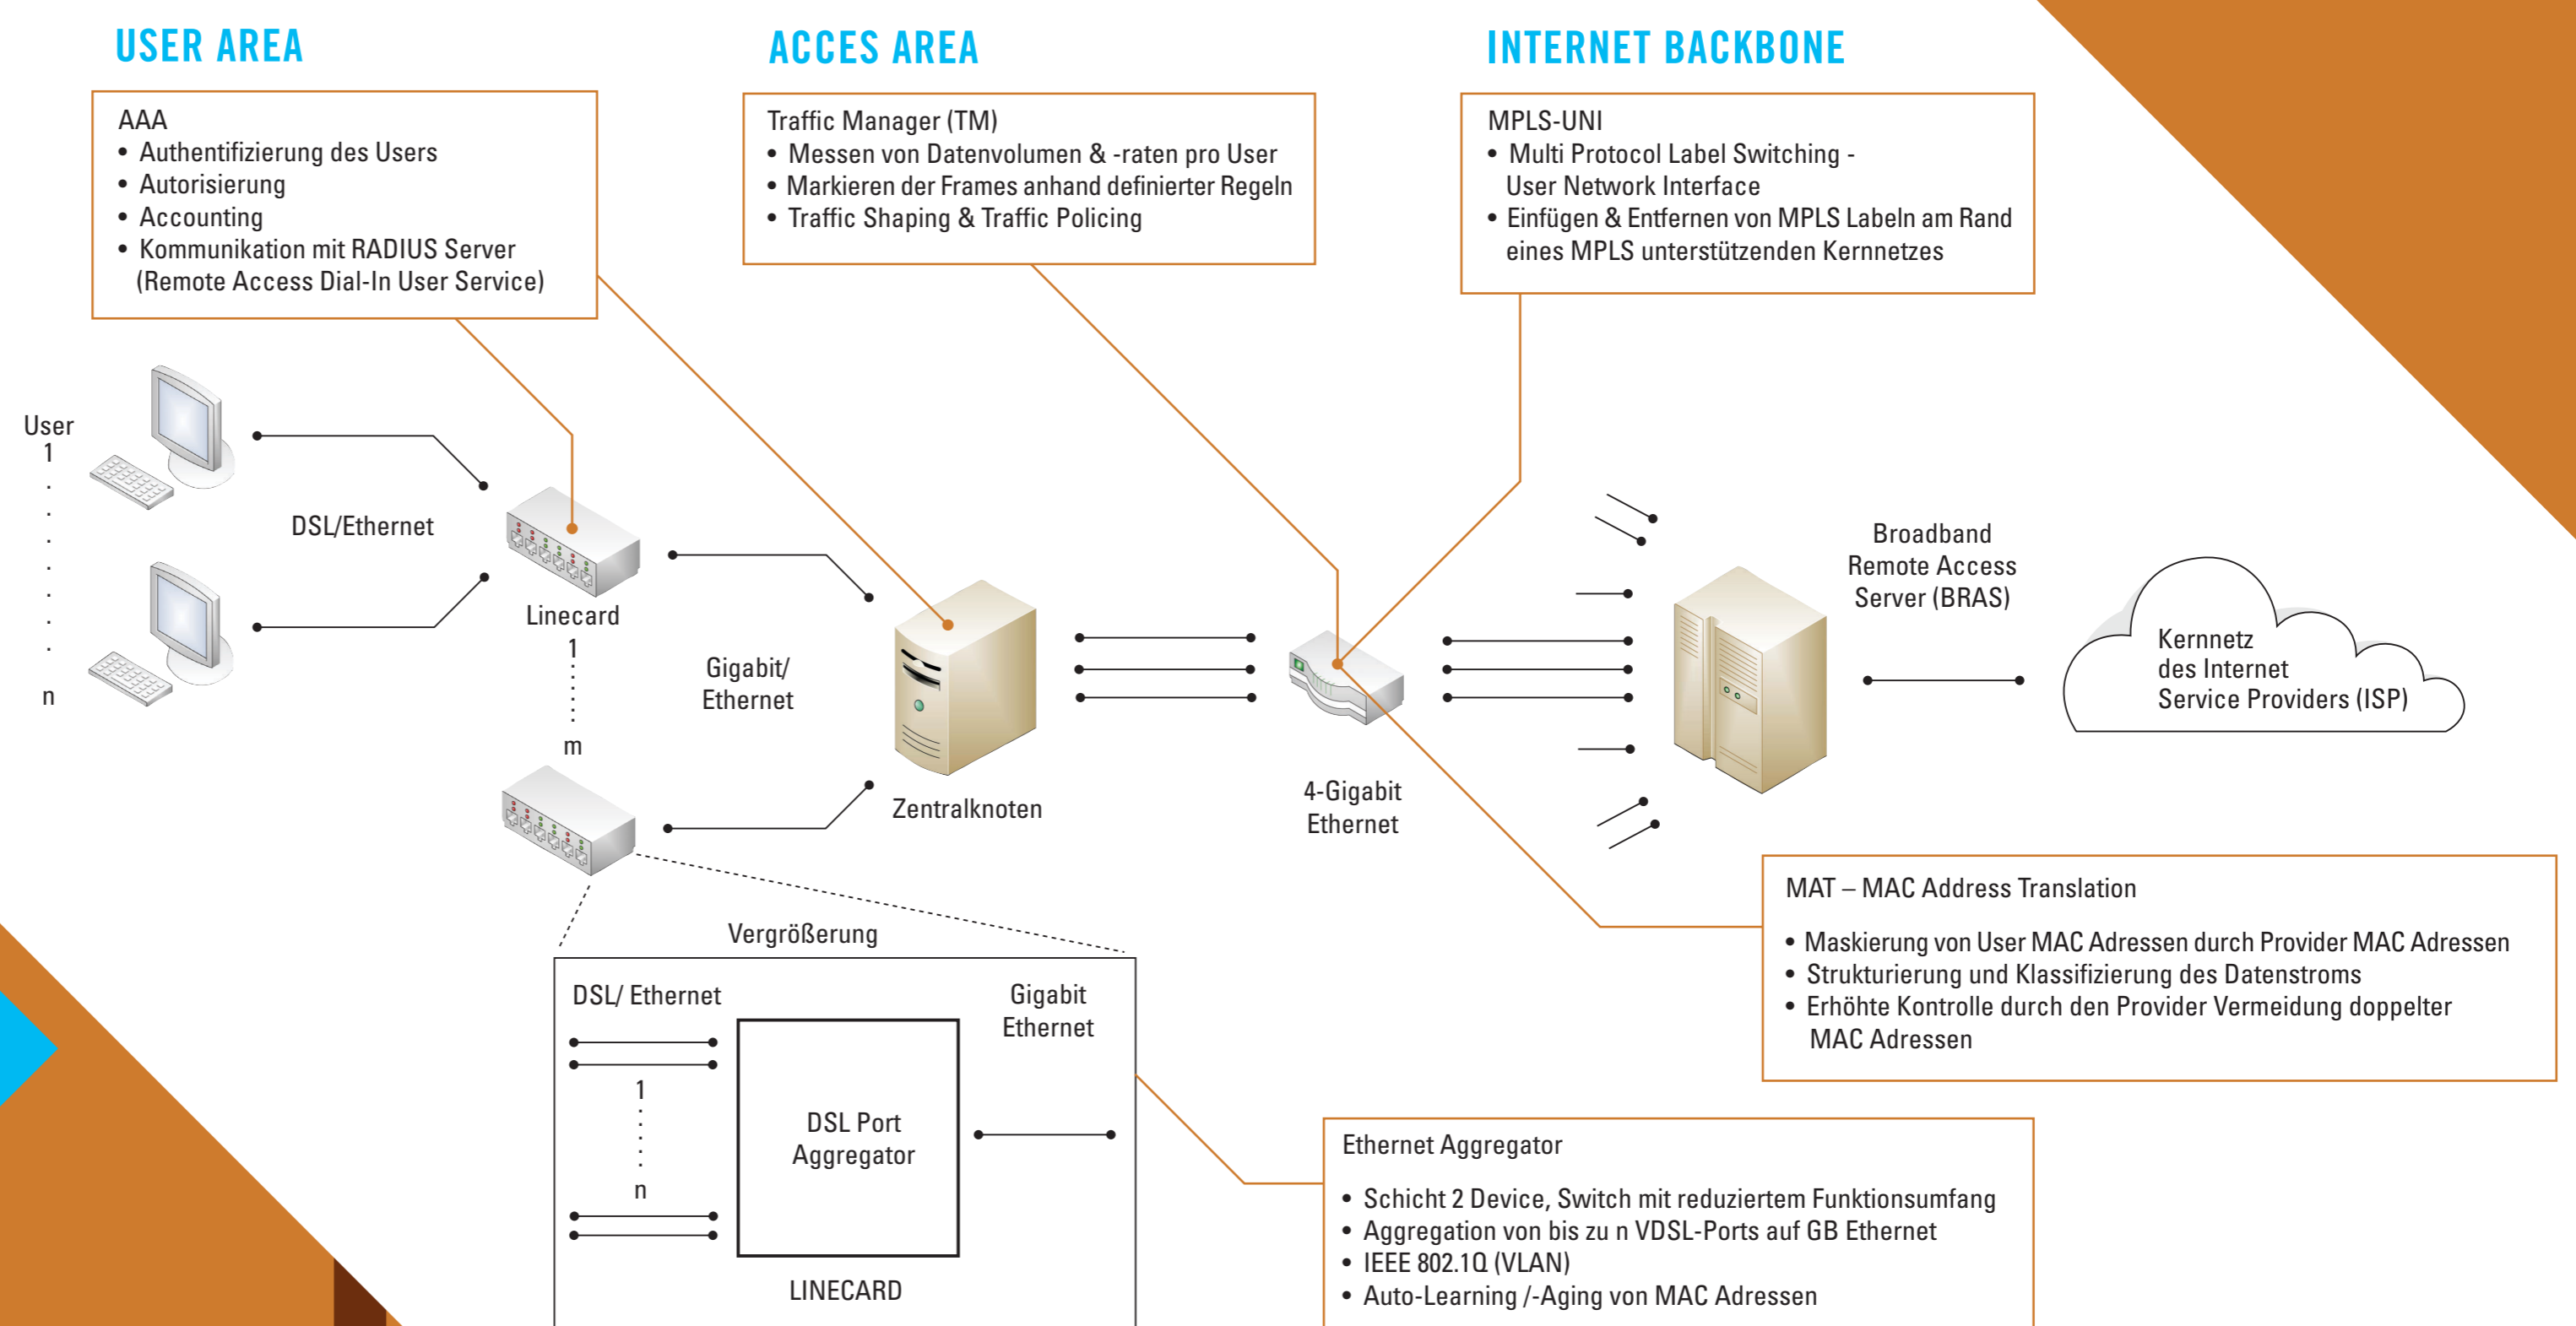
USER AREA

ACCES AREA

INTERNET BACKBONE

AAA
• Authentifizierung des Users
• Autorisierung
• Accounting
• Kommunikation mit RADIUS Server (Remote Access Dial-In User Service)

Traffic Manager (TM)
• Messen von Datenvolumen & -raten pro User
• Markieren der Frames anhand definierter Regeln
• Traffic Shaping & Traffic Policing

MPLS-UNI
• Multi Protocol Label Switching - User Network Interface
• Einfügen & Entfernen von MPLS Labeln am Rand eines MPLS unterstützenden Kernnetzes

User
1
n

DSL/Ethernet

Linecard
1
m

Gigabit/
Ethernet

Zentralknoten

4-Gigabit
Ethernet

Broadband
Remote Access
Server (BRAS)

Kernnetz
des Internet
Service Providers (ISP)

MAT – MAC Address Translation
• Maskierung von User MAC Adressen durch Provider MAC Adressen
• Strukturierung und Klassifizierung des Datenstroms
• Erhöhte Kontrolle durch den Provider Vermeidung doppelter MAC Adressen

Vergrößerung

DSL/ Ethernet

Gigabit
Ethernet

1
n

DSL Port
Aggregator

LINECARD

Ethernet Aggregator
• Schicht 2 Device, Switch mit reduziertem Funktionsumfang
• Aggregation von bis zu n VDSL-Ports auf GB Ethernet
• IEEE 802.1Q (VLAN)
• Auto-Learning /-Aging von MAC Adressen